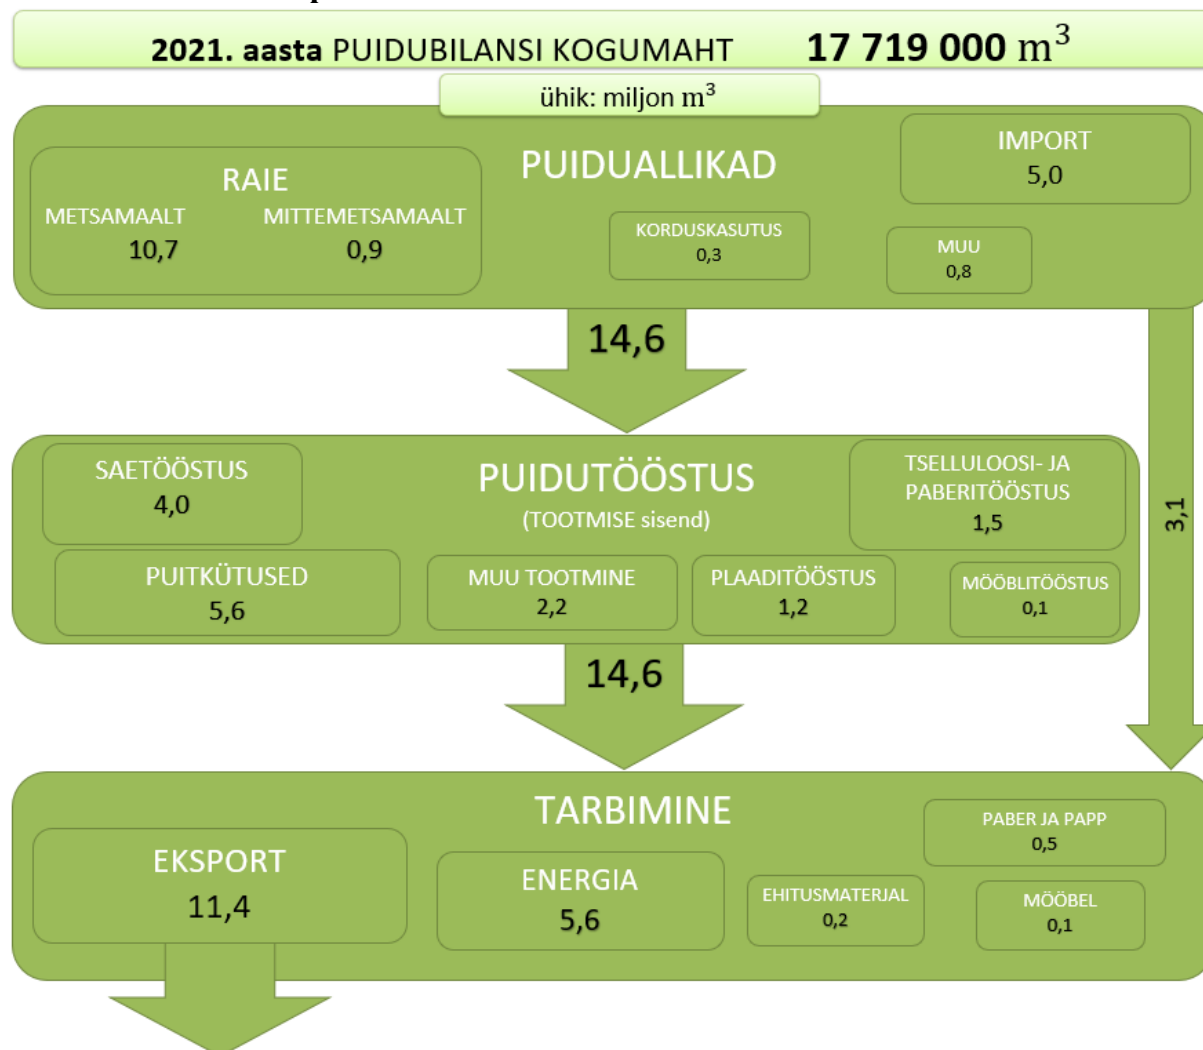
2021. aasta PUIDUBILANSI KOGUMAHT 17 719 000 $m^3$

ühik: miljon $m^3$

PUIDUALLIKAD

RAIE

METSAMAALT
10,7

MITTEMETSAMAALT
0,9

KORDUSKASUTUS
0,3

IMPORT
5,0

MUU
0,8

14,6

3,1

PUIDUTÖÖSTUS
(TOOTMISE sisend)

SAETÖÖSTUS
4,0

TSELLULOOSI- JA PABERITÖÖSTUS
1,5

PUITKÜTUSED
5,6

MUU TOOTMINE
2,2

PLAADITÖÖSTUS
1,2

MÖÖBLITÖÖSTUS
0,1

14,6

TARBIMINE

EKSPORT
11,4

ENERGIA
5,6

EHITUSMATERJAL
0,2

PABER JA PAPP
0,5

MÖÖBEL
0,1